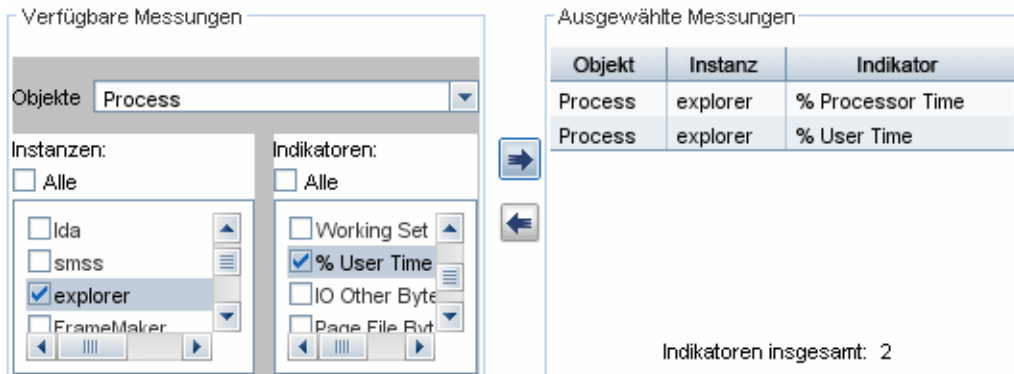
Verfügbare Messungen

Objekte Process

Instanzen:
Alle
lda
smss
explorer
FrameMaker

Indikatoren:
Alle
Working Set
% User Time
IO Other Byte
Page File Byt

Ausgewählte Messungen

| Objekt | Instanz | Indikator |
|---|---|---|
| Process | explorer | % Processor Time |
| Process | explorer | % User Time |

Indikatoren insgesamt: 2